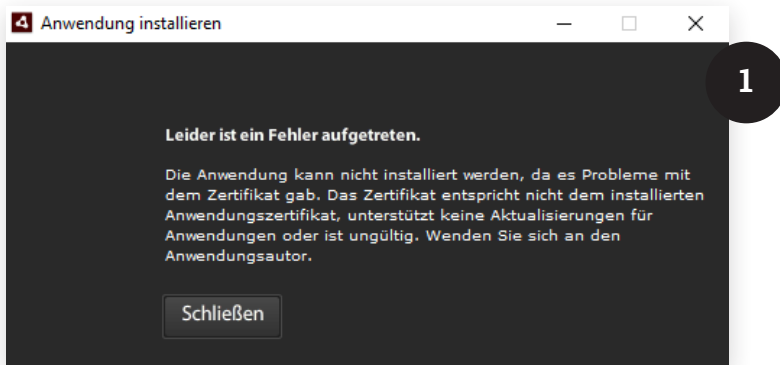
Anwendung installieren

1

Leider ist ein Fehler aufgetreten.

Die Anwendung kann nicht installiert werden, da es Probleme mit dem Zertifikat gab. Das Zertifikat entspricht nicht dem installierten Anwendungszertifikat, unterstützt keine Aktualisierungen für Anwendungen oder ist ungültig. Wenden Sie sich an den Anwendungsautor.

Schließen